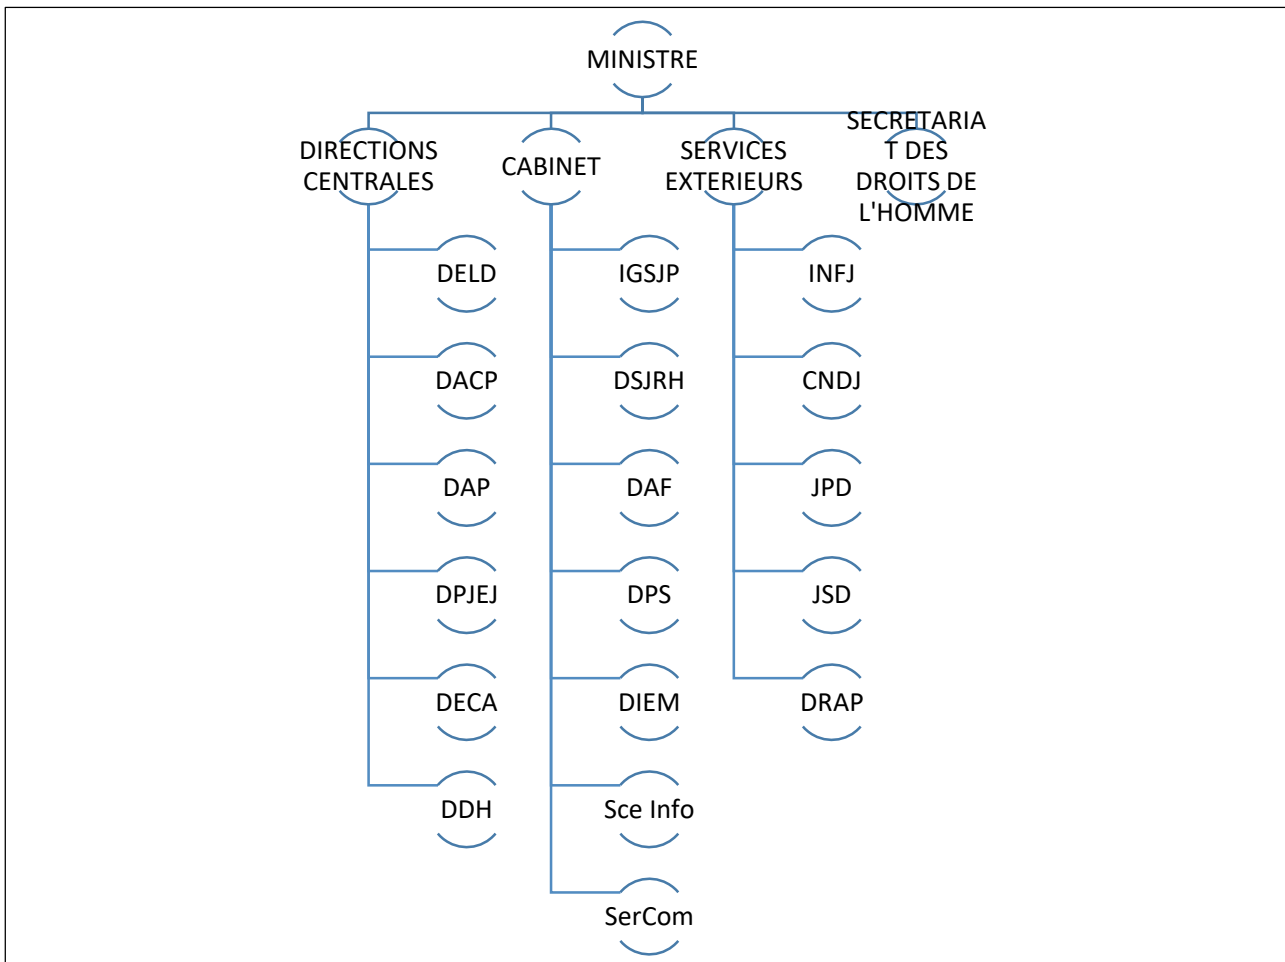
MINISTRE

DIRECTIONS CENTRALES

CABINET

SERVICES EXTERIEURS

SECRETARIAT DES DROITS DE L'HOMME

DELD

DACP

DAP

DPJEJ

DECA

DDH

IGSJP

DSJRH

DAF

DPS

DIEM

Sce Info

SerCom

INFJ

CNDJ

JPD

JSD

DRAP